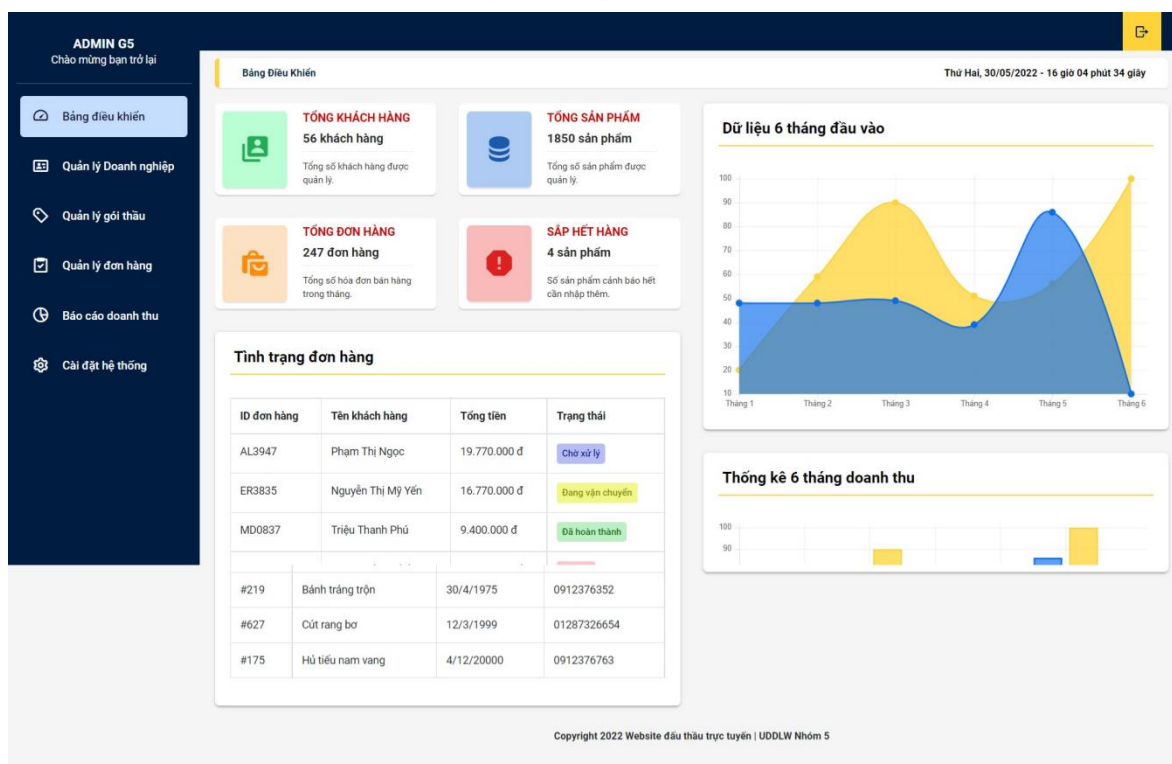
ADMIN G5
Chào mừng bạn trở lại

Bảng điều khiển
Quản lý Doanh nghiệp
Quản lý gói thầu
Quản lý đơn hàng
Báo cáo doanh thu
Cài đặt hệ thống

Bảng Điều Khiển

Thứ Hai, 30/05/2022 - 16 giờ 04 phút 34 giây

TỔNG KHÁCH HÀNG
56 khách hàng
Tổng số khách hàng được quản lý.

TỔNG SẢN PHẨM
1850 sản phẩm
Tổng số sản phẩm được quản lý.

TỔNG ĐƠN HÀNG
247 đơn hàng
Tổng số hóa đơn bán hàng trong tháng.

SẮP HẾT HÀNG
4 sản phẩm
Số sản phẩm cảnh báo hết cần nhập thêm.

Dữ liệu 6 tháng đầu vào

100
90
80
70
60
50
40
30
20
10
Tháng 1 Tháng 2 Tháng 3 Tháng 4 Tháng 5 Tháng 6

Tình trạng đơn hàng

| ID đơn hàng | Tên khách hàng | Tổng tiền | Trạng thái |
|---|---|---|---|
| AL3947 | Phạm Thị Ngọc | 19.770.000 đ | Chờ xử lý |
| ER3835 | Nguyễn Thị Mỹ Yến | 16.770.000 đ | Đang vận chuyển |
| MD0837 | Triệu Thanh Phú | 9.400.000 đ | Đã hoàn thành |

| #219 | Bánh tráng trộn | 30/4/1975 | 0912376352 |
|---|---|---|---|
| #627 | Cút rang bơ | 12/3/1999 | 01287326654 |
| #175 | Hủ tiếu nam vang | 4/12/20000 | 0912376763 |

Thống kê 6 tháng doanh thu

100
90

Copyright 2022 Website đấu thầu trực tuyến | UDDLW Nhóm 5